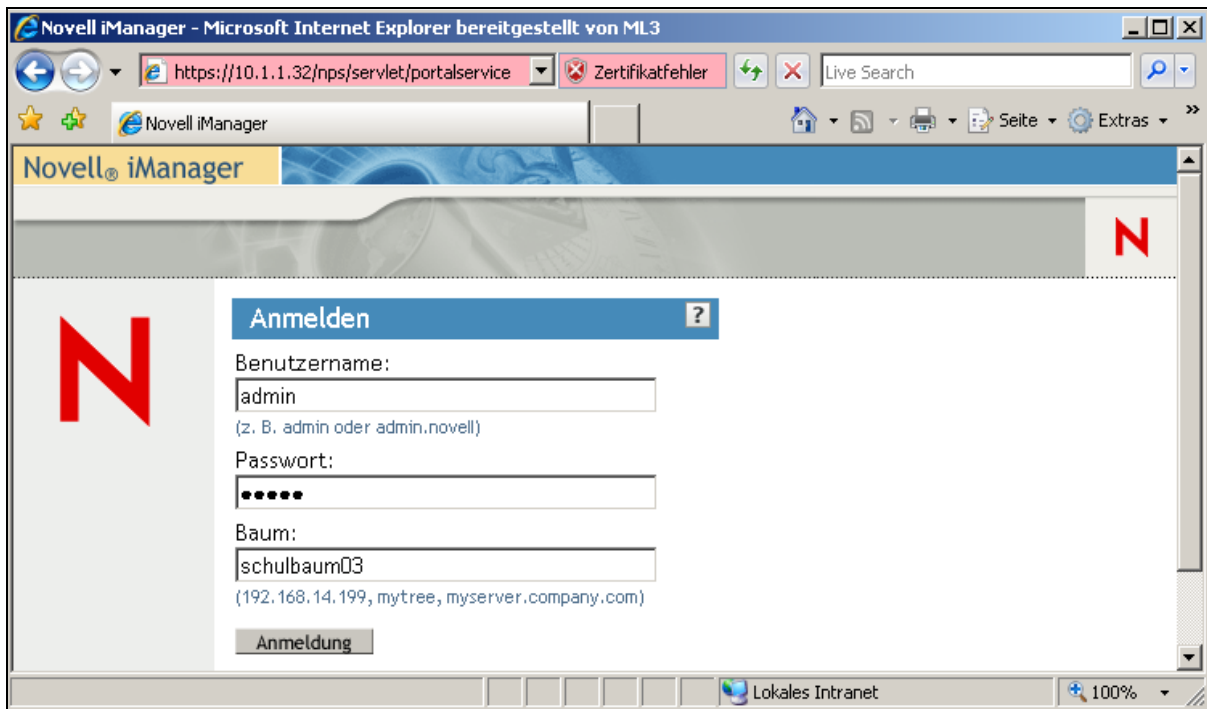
Novell iManager - Microsoft Internet Explorer bereitgestellt von ML3

https://10.1.1.32/nps/servlet/portalservice

Zertifikatfehler

Live Search

Novell iManager

Seite

Extras

Novell® iManager

N

N

Anmelden

?

Benutzername:

admin

(z. B. admin oder admin.novell)

Passwort:

•••••

Baum:

schulbaum03

(192.168.14.199, mytree, myserver.company.com)

Anmeldung

Lokales Intranet

100%